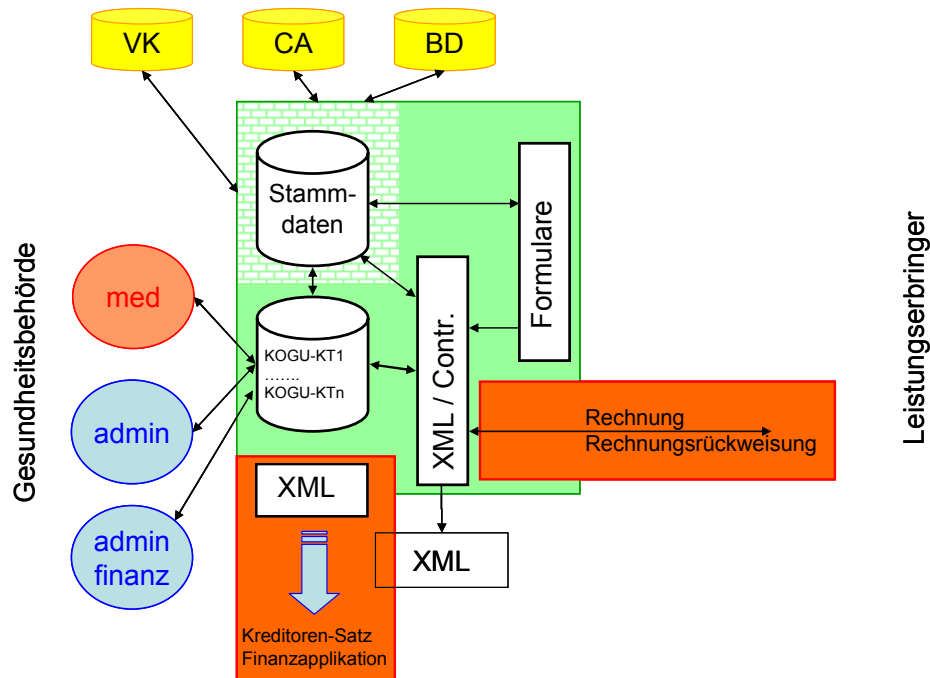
VK

CA

BD

Gesundheitsbehörde

Stamm-
daten

Formulare

med

KOGU-KT1
…….
KOGU-KTn

XML / Contr.

admin

Rechnung
Rechnungsrückweisung

Leistungserbringer

XML

admin
finanz

XML

Kreditoren-Satz
Finanzapplikation